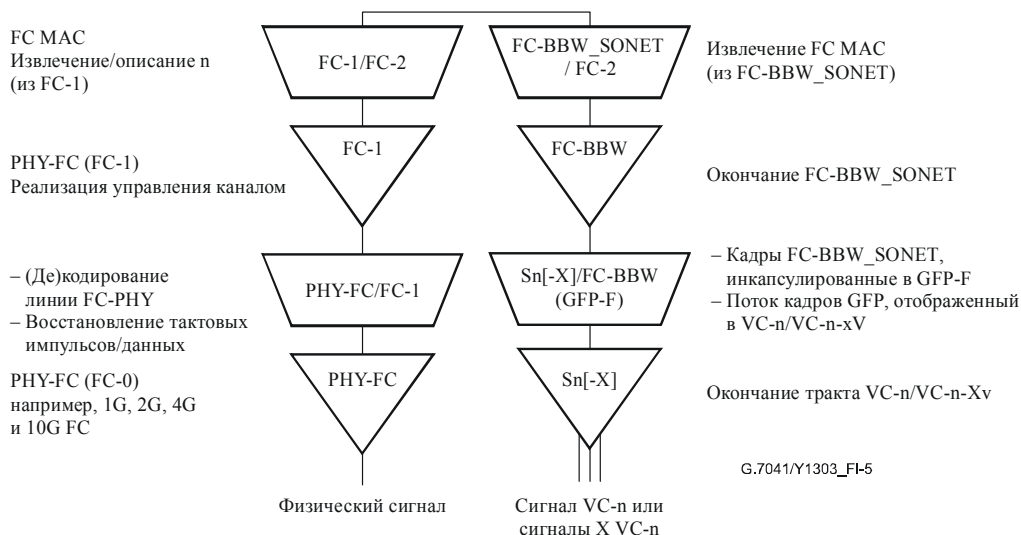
FC MAC
Извлечение/описание n
(из FC-1)

FC-1/FC-2

FC-BBW_SONET / FC-2

Извлечение FC MAC
(из FC-BBW_SONET)

PHY-FC (FC-1)
Реализация управления каналом

FC-1

FC-BBW

Окончание FC-BBW_SONET

– (Де)кодирование линии FC-PHY
– Восстановление тактовых импульсов/данных

PHY-FC/FC-1

Sn[-X]/FC-BBW (GFP-F)

– Кадры FC-BBW_SONET, инкапсулированные в GFP-F
– Поток кадров GFP, отображенный в VC-n/VC-n-xV

PHY-FC (FC-0)
например, 1G, 2G, 4G и 10G FC

PHY-FC

Sn[-X]

Окончание тракта VC-n/VC-n-Xv

G.7041/Y1303_FI-5

Физический сигнал

Сигнал VC-n или сигналы X VC-n